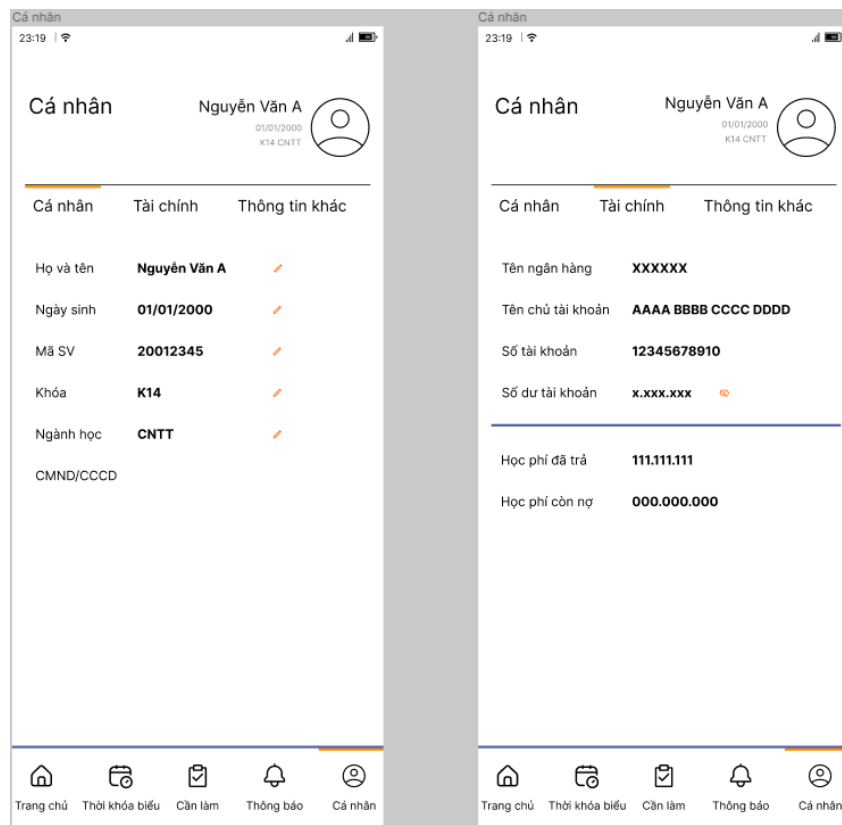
Cá nhân

23:19

Cá nhân

Nguyễn Văn A
01/01/2000
K14 CNTT

Cá nhân Tài chính Thông tin khác

| Họ và tên | Nguyễn Văn A |
|---|---|
| Ngày sinh | 01/01/2000 |
| Mã SV | 20012345 |
| Khóa | K14 |
| Ngành học | CNTT |
| CMND/CCCD | |

Trang chủ Thời khóa biểu Cần làm Thông báo Cá nhân

Cá nhân

23:19

Cá nhân

Nguyễn Văn A
01/01/2000
K14 CNTT

Cá nhân Tài chính Thông tin khác

| Tên ngân hàng | XXXXXX |
|---|---|
| Tên chủ tài khoản | AAAA BBBB CCCC DDDD |
| Số tài khoản | 12345678910 |
| Số dư tài khoản | x.xxx.xxx |

| Học phí đã trả | 111.111.111 |
|---|---|
| Học phí còn nợ | 000.000.000 |

Trang chủ Thời khóa biểu Cần làm Thông báo Cá nhân